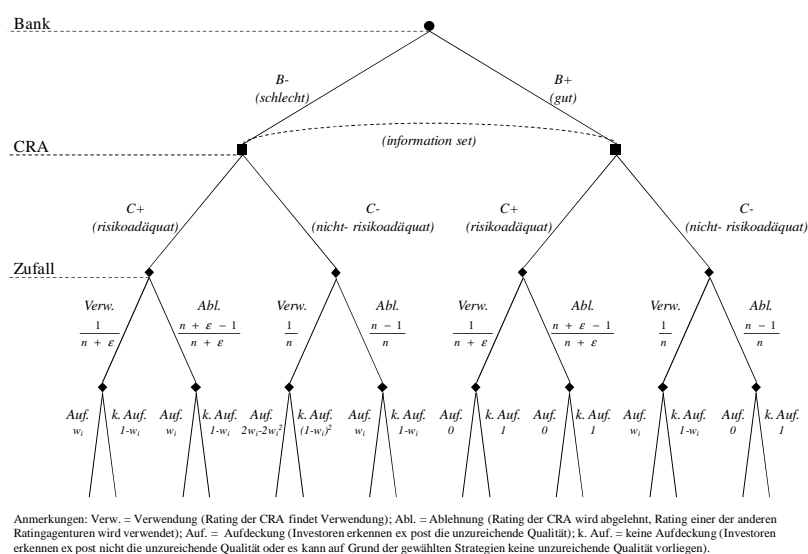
Bank

B-
(schlecht)

B+
(gut)

CRA

(information set)

C+
(risikoadäquat)

C-
(nicht- risikoadäquat)

C+
(risikoadäquat)

C-
(nicht- risikoadäquat)

Zufall

Verw.
$\frac{1}{n+\varepsilon}$

Abl.
$\frac{n+\varepsilon-1}{n+\varepsilon}$

Verw.
$\frac{1}{n}$

Abl.
$\frac{n-1}{n}$

Verw.
$\frac{1}{n+\varepsilon}$

Abl.
$\frac{n+\varepsilon-1}{n+\varepsilon}$

Verw.
$\frac{1}{n}$

Abl.
$\frac{n-1}{n}$

Auf.
$w_i$

k. Auf.
$1-w_i$

Auf.
$w_i$

k. Auf.
$1-w_i$

Auf.
$2w_i-2w_i^2$

k. Auf.
$(1-w_i)^2$

Auf.
$w_i$

k. Auf.
$1-w_i$

Auf.
0

k. Auf.
1

Auf.
0

k. Auf.
1

Auf.
$w_i$

k. Auf.
$1-w_i$

Auf.
0

k. Auf.
1

Anmerkungen: Verw. = Verwendung (Rating der CRA findet Verwendung); Abl. = Ablehnung (Rating der CRA wird abgelehnt, Rating einer der anderen Ratingagenturen wird verwendet); Auf. = Aufdeckung (Investoren erkennen ex post die unzureichende Qualität); k. Auf. = keine Aufdeckung (Investoren erkennen ex post nicht die unzureichende Qualität oder es kann auf Grund der gewählten Strategien keine unzureichende Qualität vorliegen).